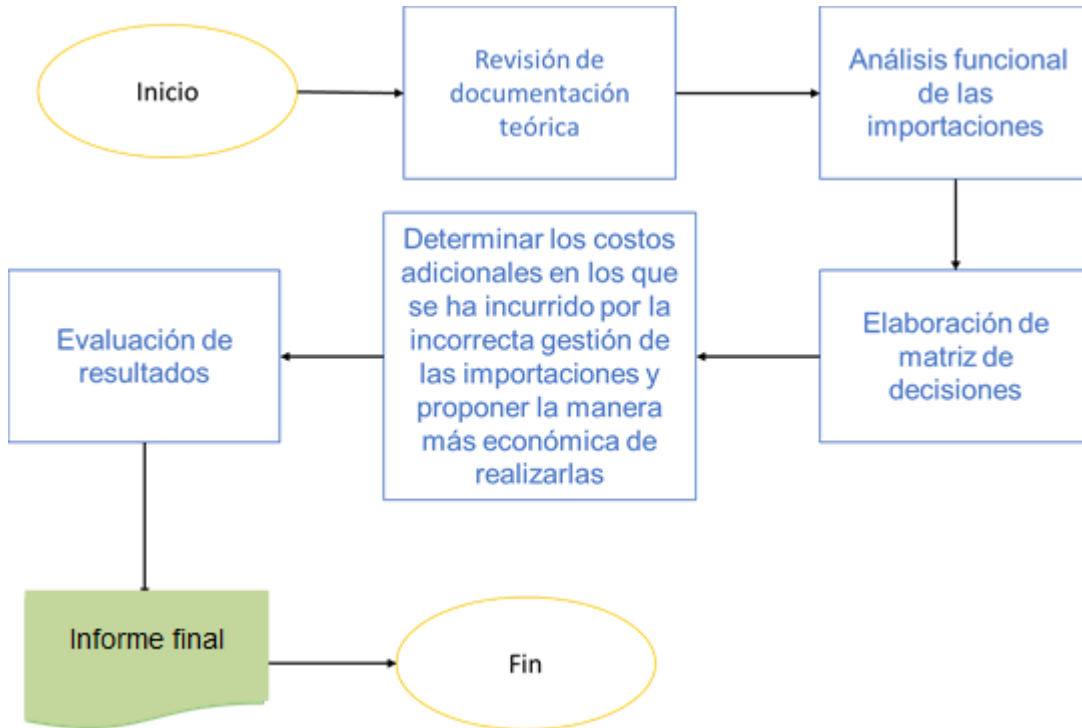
Inicio

Revisión de documentación teórica

Análisis funcional de las importaciones

Elaboración de matriz de decisiones

Determinar los costos adicionales en los que se ha incurrido por la incorrecta gestión de las importaciones y proponer la manera más económica de realizarlas

Evaluación de resultados

Informe final

Fin